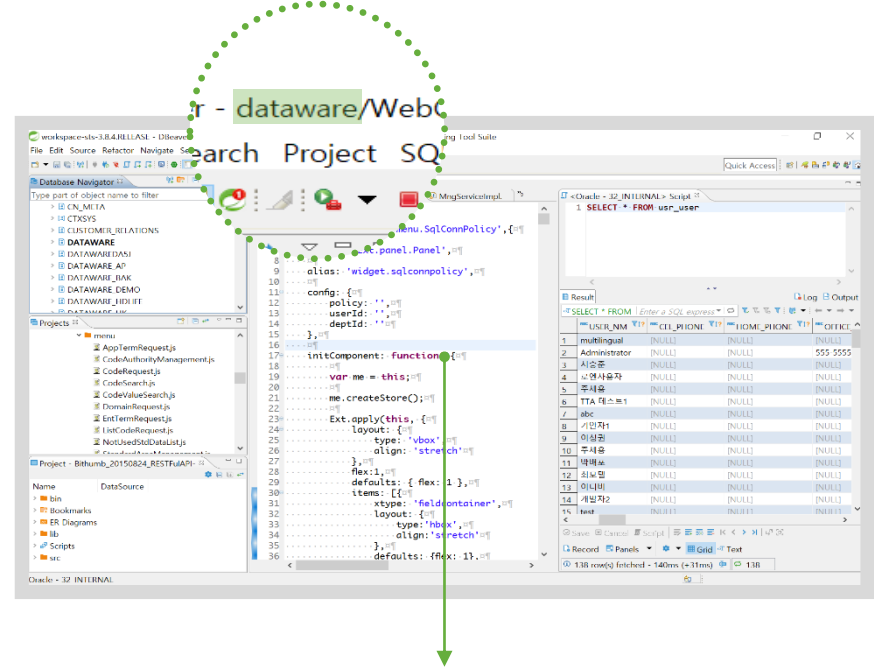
r - dataware/WebC
earch Project SQ

workspace-sts-3.8.4.RELEASE - DBeaver ing Tool Suite
File Edit Source Refactor Navigate Se
Quick Access

Database Navigator
Type part of object name to filter
CN_META
CTXSYS
CUSTOMER_RELATIONS
DATAWARE
DATAWARE_DASI
DATAWARE_AP
DATAWARE_BAK
DATAWARE_DEMO
DATAWARE_HDLIFT

Projects
menu
AppTermRequest.js
CodeAuthorityManagement.js
CodeRequest.js
CodeSearch.js
CodeValueSearch.js
DomainRequest.js
EntTermRequest.js
ListCodeRequest.js
NotUsedStdDataList.js

Project - Bithumb_20150824_RESTFulAPI
Name DataSource
bin
Bookmarks
ER Diagrams
lib
Scripts
src

Oracle - 32_INTERNAL

MngServiceImpl.

menu.SqlConnPolicy',{
.panel.Panel',
8
9 alias: 'widget.sqlconnpolicy',
10
11 config: {
12 policy: '',
13 userId: '',
14 deptId: ''
15 },
16
17 initComponent: function(){
18
19 var me = this;
20
21 me.createStore();
22
23 Ext.apply(this, {
24 layout: {
25 type: 'vbox',
26 align: 'stretch'
27 },
28 flex:1,
29 defaults: { flex: 1 },
30 items: [{
31 xtype: 'fieldcontainer',
32 layout: {
33 type:'hbox',
34 align:'stretch'
35 },
36 defaults: {flex: 1},

<Oracle - 32_INTERNAL> Script
1 SELECT * FROM usr_user

Result Log Output
SELECT * FROM Enter a SQL express

| | USER_NM | CELL_PHONE | HOME_PHONE | OFFICE |
|---|---|---|---|---|
| 1 | multilingual | [NULL] | [NULL] | [NULL] |
| 2 | Administrator | [NULL] | [NULL] | 555 5555 |
| 3 | 시승준 | [NULL] | [NULL] | [NULL] |
| 4 | 고엔사용자 | [NULL] | [NULL] | [NULL] |
| 5 | 주세용 | [NULL] | [NULL] | [NULL] |
| 6 | TTA 테스트1 | [NULL] | [NULL] | [NULL] |
| 7 | abc | [NULL] | [NULL] | [NULL] |
| 8 | 기인자1 | [NULL] | [NULL] | [NULL] |
| 9 | 이상권 | [NULL] | [NULL] | [NULL] |
| 10 | 주세용 | [NULL] | [NULL] | [NULL] |
| 11 | 박래소 | [NULL] | [NULL] | [NULL] |
| 12 | 최보람 | [NULL] | [NULL] | [NULL] |
| 13 | 이니비 | [NULL] | [NULL] | [NULL] |
| 14 | 개발자2 | [NULL] | [NULL] | [NULL] |
| 15 | test | [NULL] | [NULL] | [NULL] |

Save Cancel Script
Record Panels Grid Text
138 row(s) fetched - 140ms (+31ms) 138